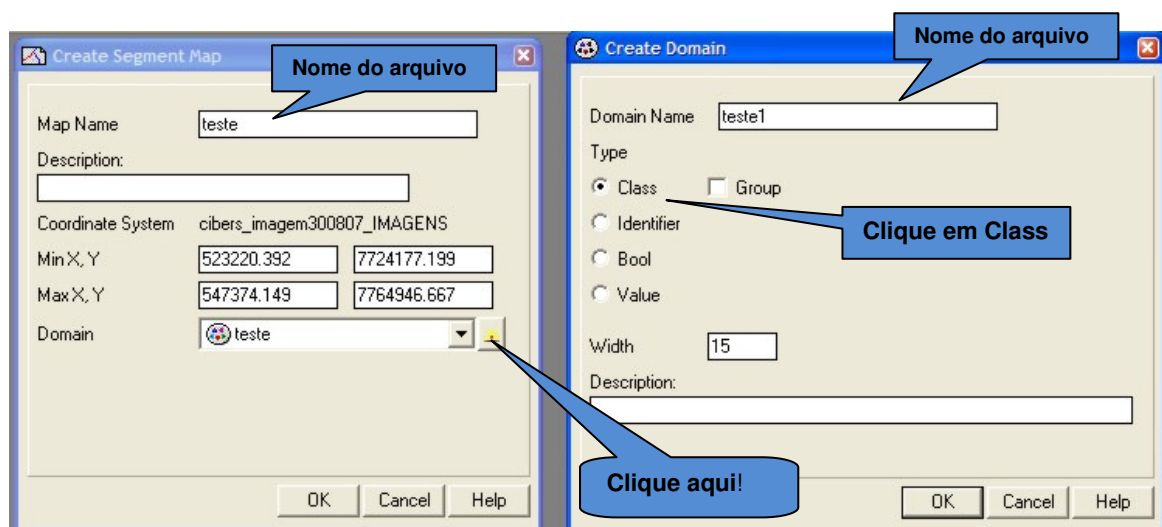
Create Segment Map

Nome do arquivo

Map Name teste

Description:

Coordinate System cibers_imagem300807_IMAGENS

Min X, Y 523220.392 7724177.199

Max X, Y 547374.149 7764946.667

Domain teste

OK Cancel Help

Create Domain

Nome do arquivo

Domain Name teste1

Type

Class Group

Identifier

Clique em Class

Bool

Value

Width 15

Description:

Clique aqui!

OK Cancel Help